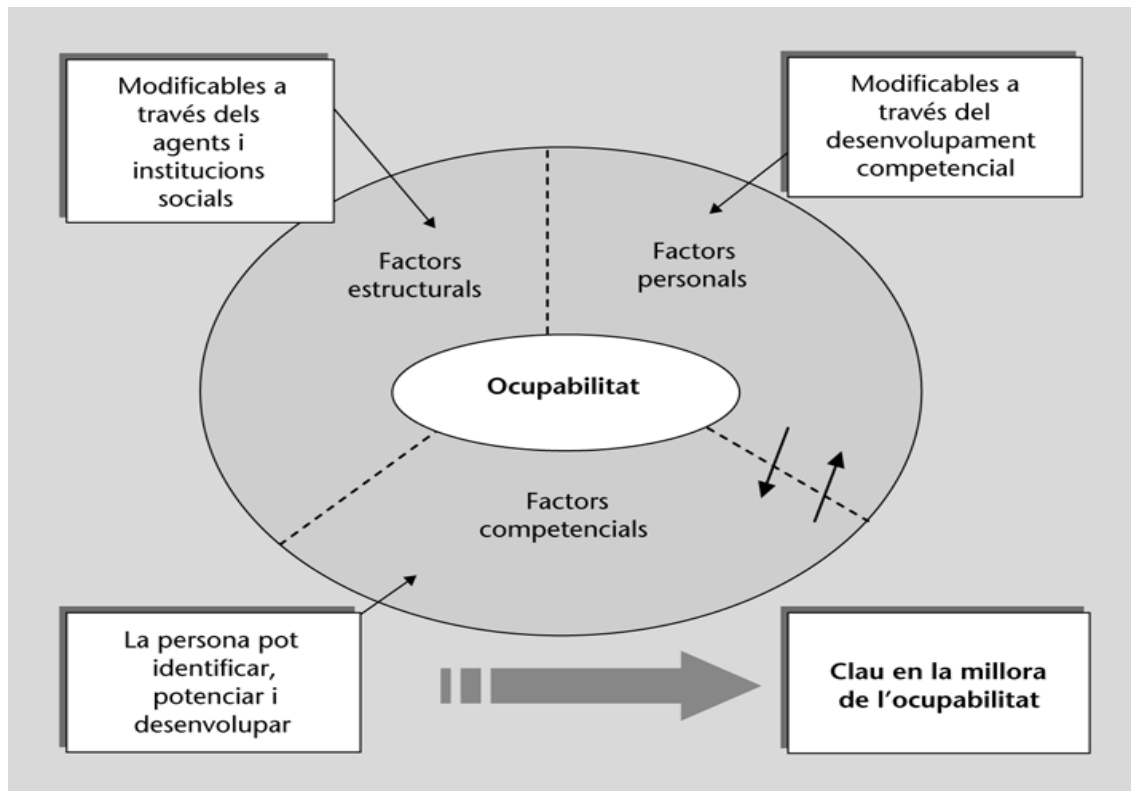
Modificables a través dels agents i institucions socials

Modificables a través del desenvolupament competencial

Factors estructurals

Factors personals

Ocupabilitat

Factors competencials

La persona pot identificar, potenciar i desenvolupar

Clau en la millora de l'ocupabilitat